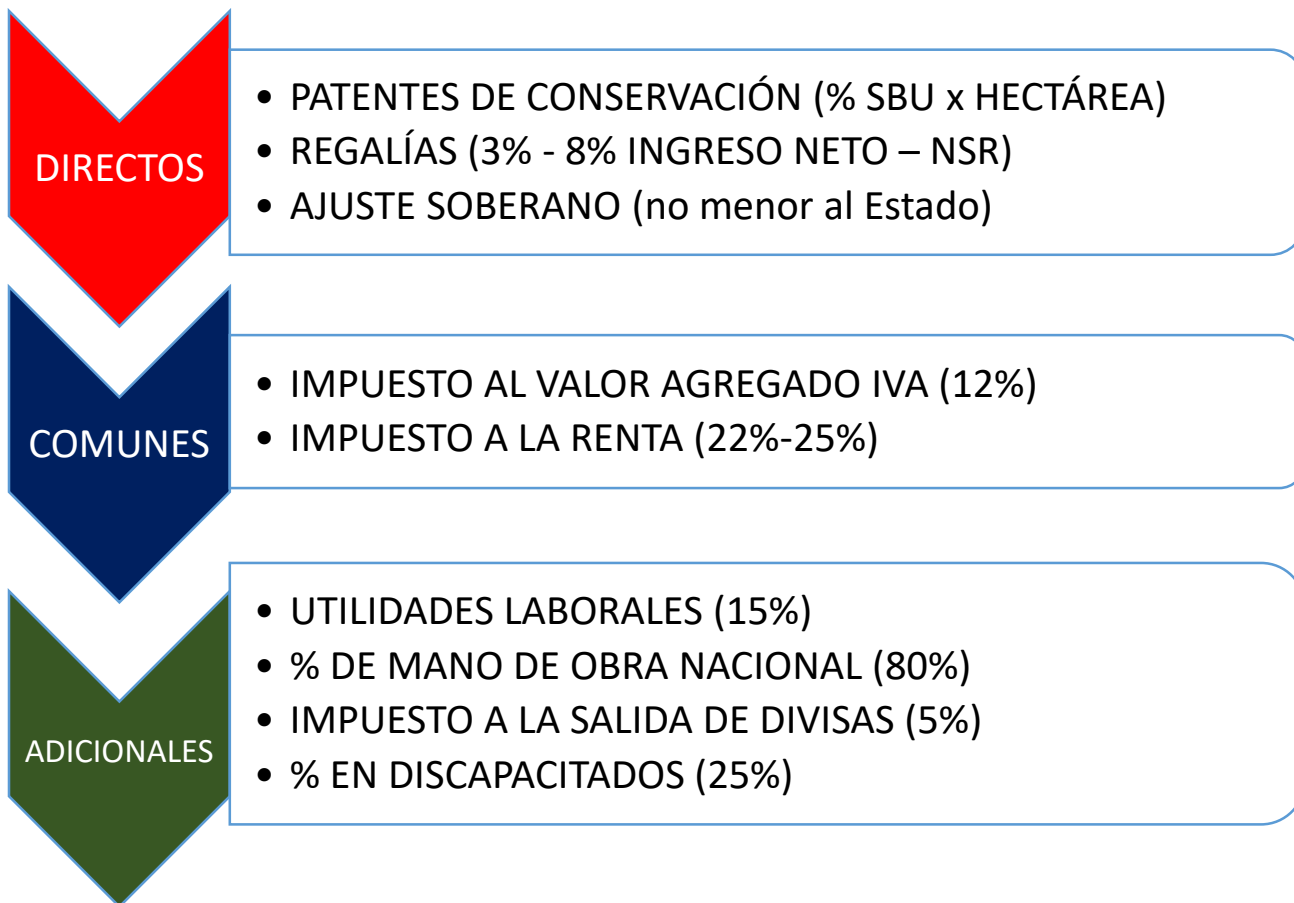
DIRECTOS

- PATENTES DE CONSERVACIÓN (% SBU x HECTÁREA)
- REGALÍAS (3% - 8% INGRESO NETO – NSR)
- AJUSTE SOBERANO (no menor al Estado)

COMUNES

- IMPUESTO AL VALOR AGREGADO IVA (12%)
- IMPUESTO A LA RENTA (22%-25%)

ADICIONALES

- UTILIDADES LABORALES (15%)
- % DE MANO DE OBRA NACIONAL (80%)
- IMPUESTO A LA SALIDA DE DIVISAS (5%)
- % EN DISCAPACITADOS (25%)